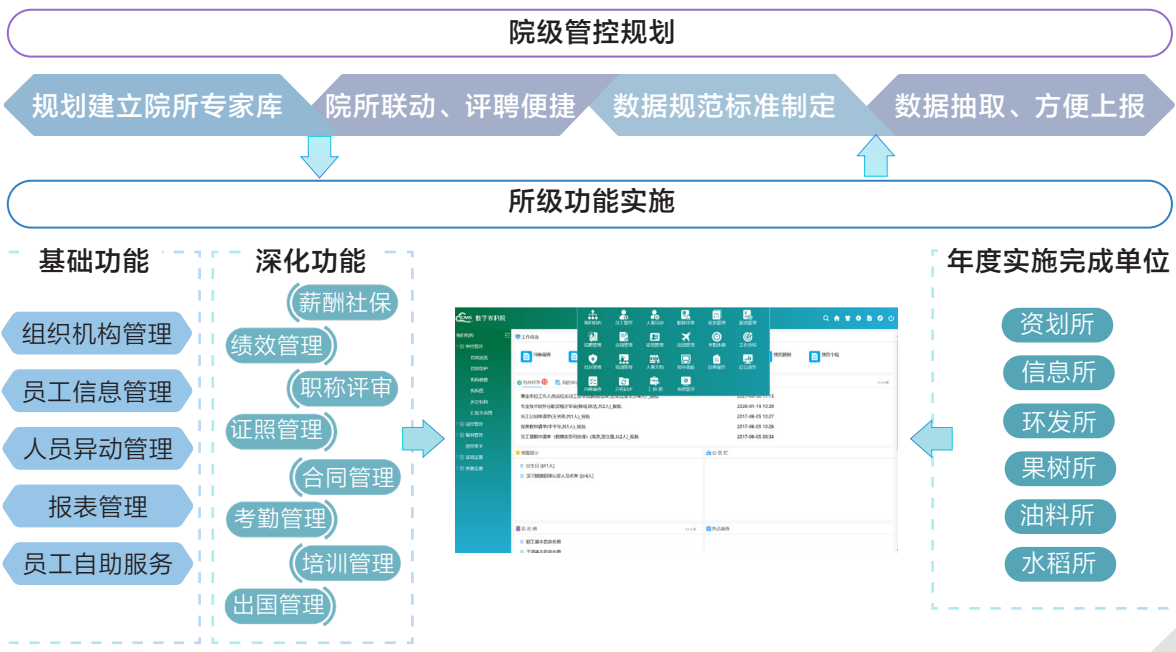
院级管控规划

规划建立院所专家库

院所联动、评聘便捷

数据规范标准制定

数据抽取、方便上报

所级功能实施

基础功能

组织机构管理

员工信息管理

人员异动管理

报表管理

员工自助服务

深化功能

薪酬社保

绩效管理

职称评审

证照管理

合同管理

考勤管理

培训管理

出国管理

数字农科院

年度实施完成单位

资划所

信息所

环发所

果树所

油料所

水稻所